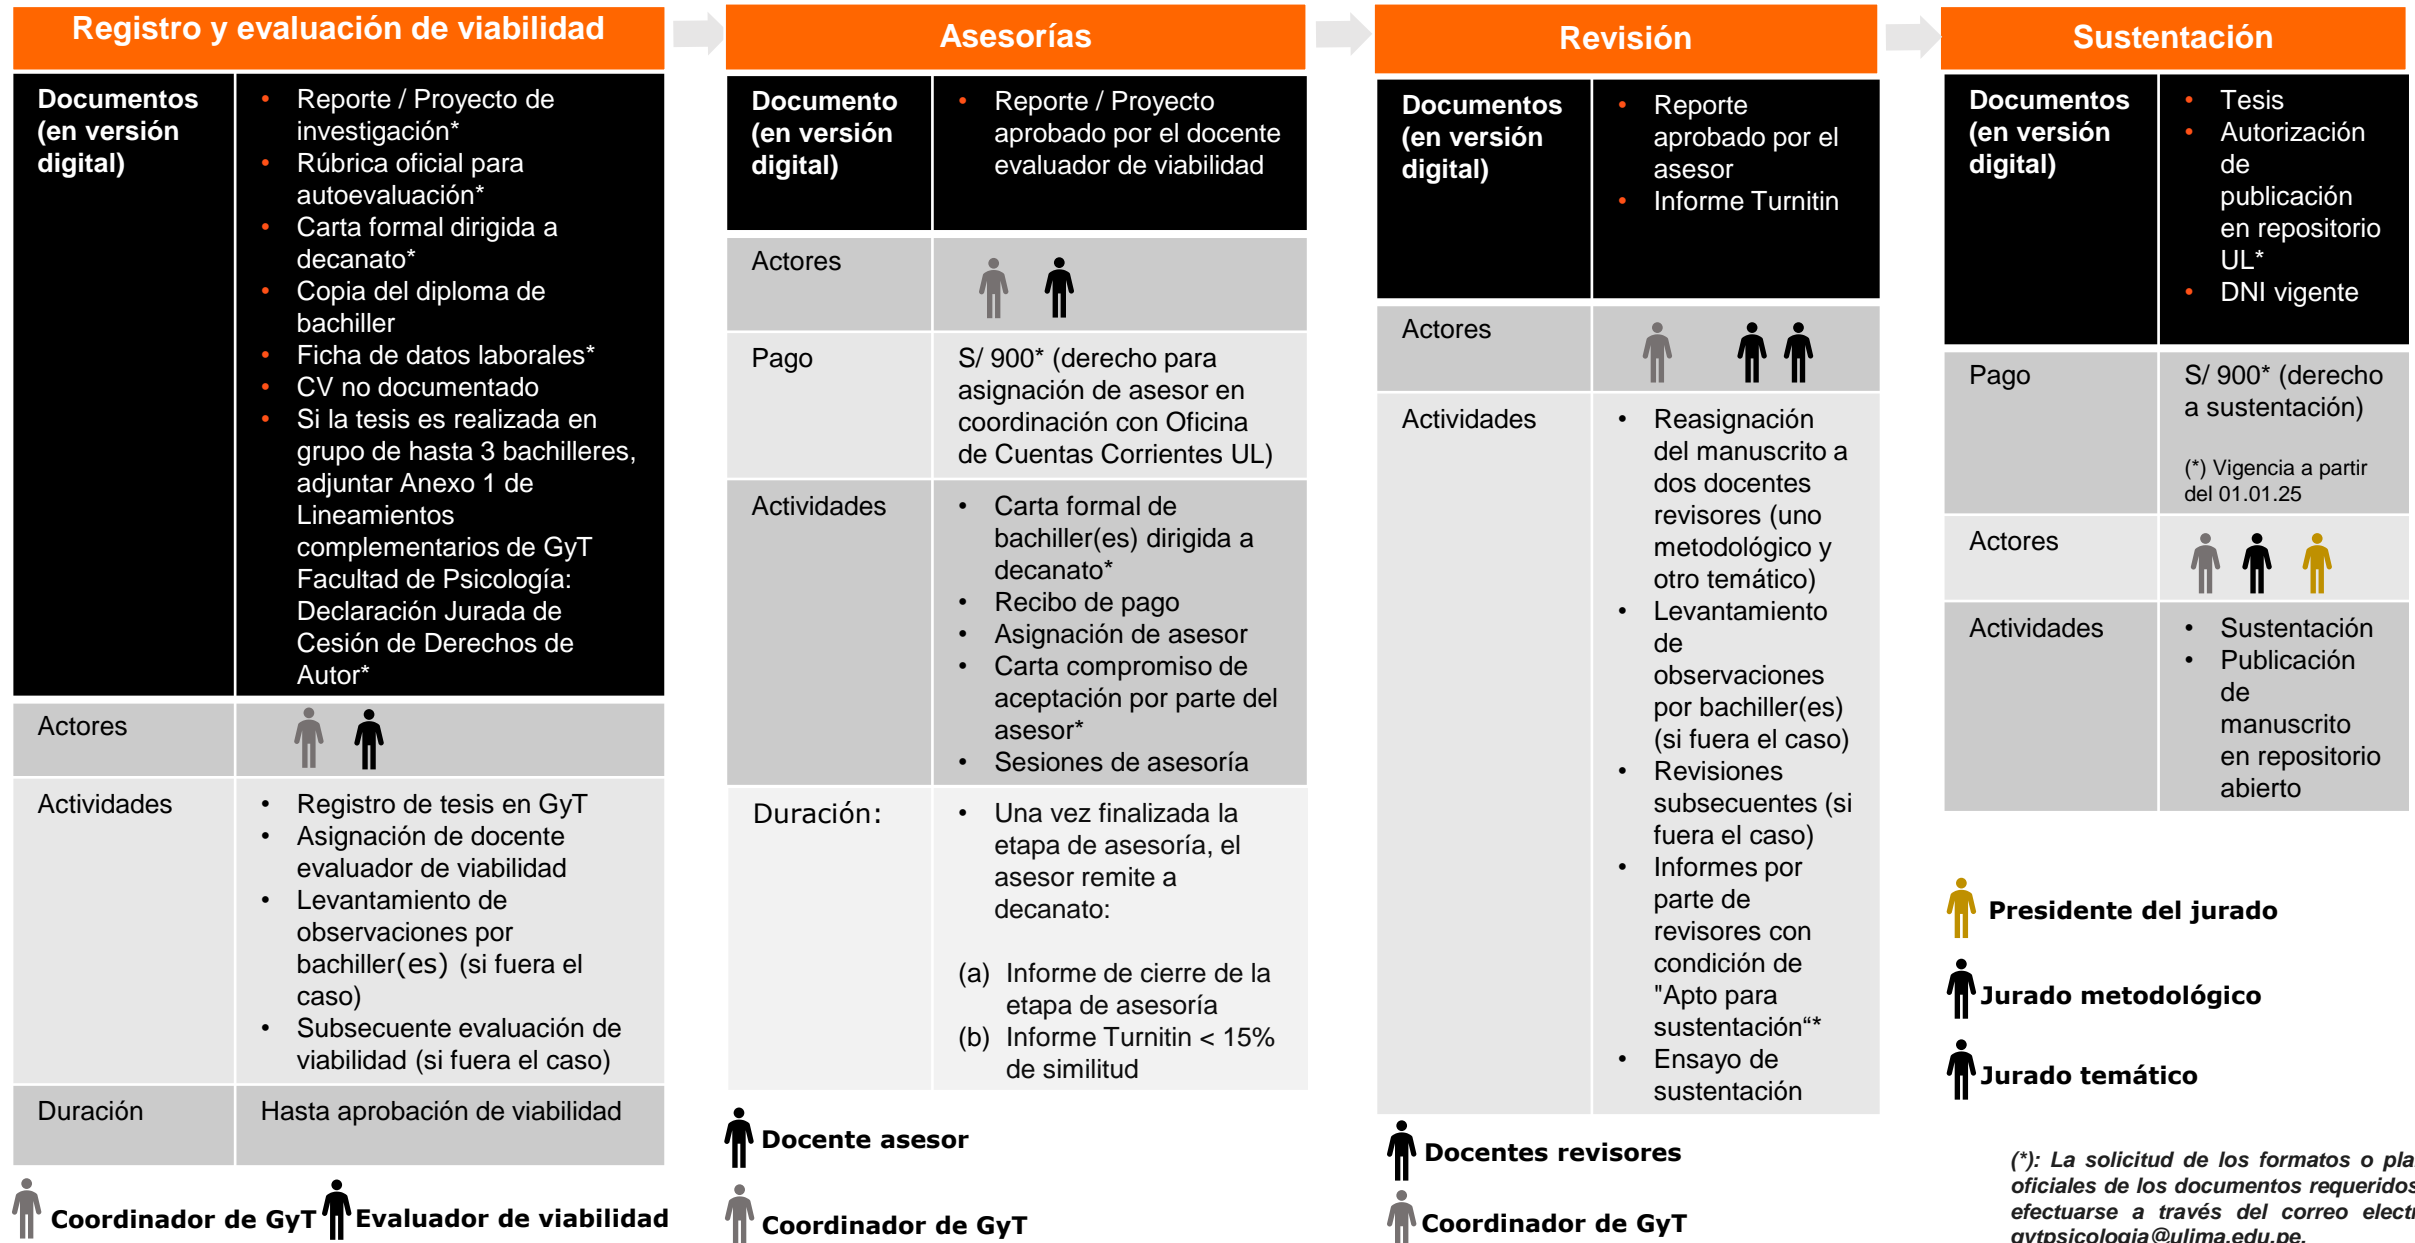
Registro y evaluación de viabilidad

| Documentos (en versión digital) | • Reporte / Proyecto de investigación* • Rúbrica oficial para autoevaluación* • Carta formal dirigida a decanato* • Copia del diploma de bachiller • Ficha de datos laborales* • CV no documentado • Si la tesis es realizada en grupo de hasta 3 bachilleres, adjuntar Anexo 1 de Lineamientos complementarios de GyT Facultad de Psicología: Declaración Jurada de Cesión de Derechos de Autor* |
|---|---|
| Actores | |
| Actividades | • Registro de tesis en GyT • Asignación de docente evaluador de viabilidad • Levantamiento de observaciones por bachiller(es) (si fuera el caso) • Subsecuente evaluación de viabilidad (si fuera el caso) |
| Duración | Hasta aprobación de viabilidad |

Coordinador de GyT Evaluador de viabilidad

Asesorías

| Documento (en versión digital) | • Reporte / Proyecto aprobado por el docente evaluador de viabilidad |
|---|---|
| Actores | |
| Pago | S/ 900* (derecho para asignación de asesor en coordinación con Oficina de Cuentas Corrientes UL) |
| Actividades | • Carta formal de bachiller(es) dirigida a decanato* • Recibo de pago • Asignación de asesor • Carta compromiso de aceptación por parte del asesor* • Sesiones de asesoría |
| Duración: | • Una vez finalizada la etapa de asesoría, el asesor remite a decanato: (a) Informe de cierre de la etapa de asesoría (b) Informe Turnitin < 15% de similitud |

Docente asesor

Coordinador de GyT

Revisión

| Documentos (en versión digital) | • Reporte aprobado por el asesor • Informe Turnitin |
|---|---|
| Actores | |
| Actividades | • Reasignación del manuscrito a dos docentes revisores (uno metodológico y otro temático) • Levantamiento de observaciones por bachiller(es) (si fuera el caso) • Revisiones subsecuentes (si fuera el caso) • Informes por parte de revisores con condición de "Apto para sustentación“* • Ensayo de sustentación |

Docentes revisores

Coordinador de GyT

Sustentación

| Documentos (en versión digital) | • Tesis • Autorización de publicación en repositorio UL* • DNI vigente |
|---|---|
| Pago | S/ 900* (derecho a sustentación) (*) Vigencia a partir del 01.01.25 |
| Actores | |
| Actividades | • Sustentación • Publicación de manuscrito en repositorio abierto |

Presidente del jurado

Jurado metodológico

Jurado temático

(*): La solicitud de los formatos o pla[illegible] oficiales de los documentos requeridos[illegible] efectuarse a través del correo elect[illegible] gytpsicologia@ulima.edu.pe.